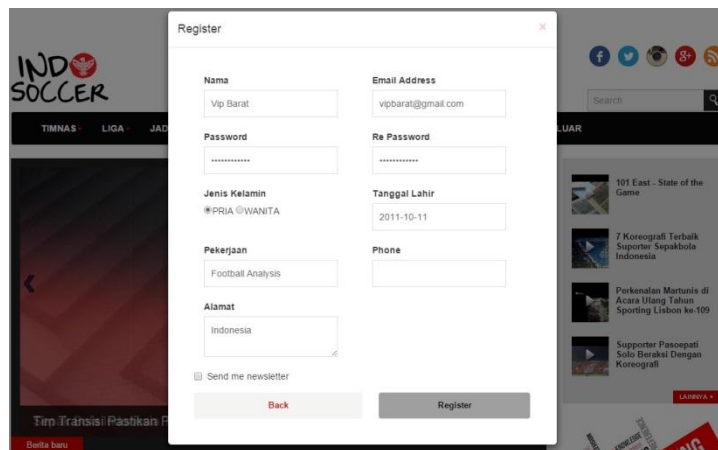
INDO SOCCER

TIMNAS LIGA JAD

LUAR

Search

Register

×

Nama

Vip Barat

Email Address

vipbarat@gmail.com

Password

••••••••••••

Re Password

••••••••••••

Jenis Kelamin

PRIA WANITA

Tanggal Lahir

2011-10-11

Pekerjaan

Football Analysis

Phone

Alamat

Indonesia

Send me newsletter

Back

Register

101 East - State of the Game

7 Koreografi Terbaik Suporter Sepakbola Indonesia

Perkenalan Martunis di Acara Ulang Tahun Sporting Lisbon ke-109

Supporter Pasoepati Solo Beraksi Dengan Koreografi

LAINNYA +

Tim Transisi Pastikan P

Berita baru